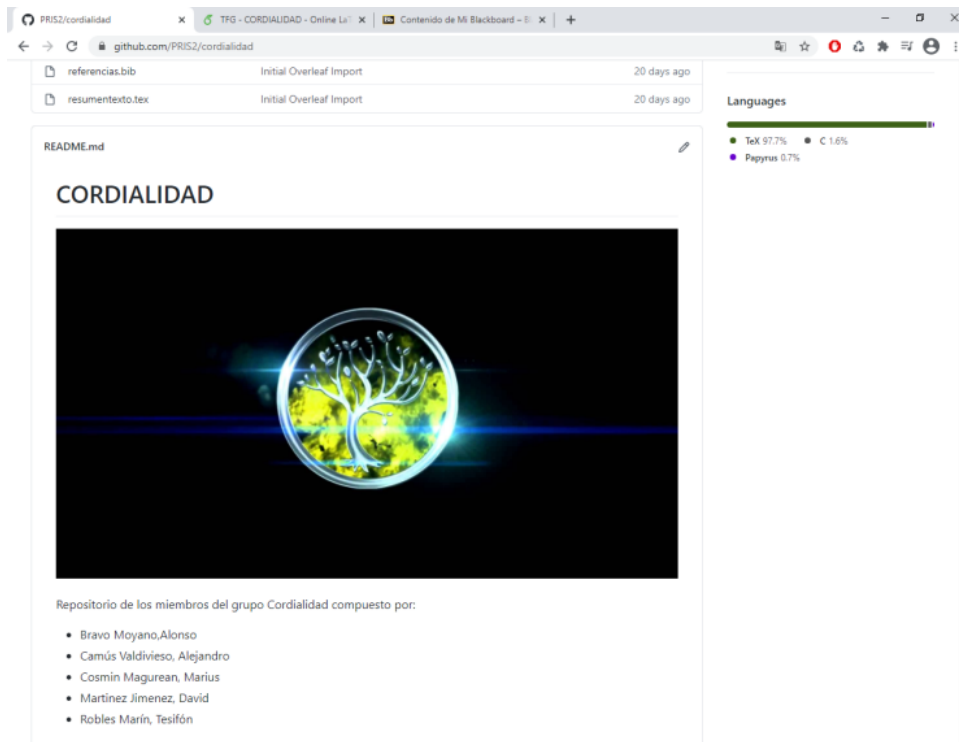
PRIS2/cordialidad × TFG - CORDIALIDAD - Online La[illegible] × Contenido de Mi Blackboard – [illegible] × +

github.com/PRIS2/cordialidad

referencias.bib Initial Overleaf Import 20 days ago

resumentexto.tex Initial Overleaf Import 20 days ago

Languages

TeX 97.7% C 1.6%
Papyrus 0.7%

README.md

CORDIALIDAD

Repositorio de los miembros del grupo Cordialidad compuesto por:

- Bravo Moyano,Alonso
- Camús Valdivieso, Alejandro
- Cosmin Magurean, Marius
- Martinez Jimenez, David
- Robles Marín, Tesifón